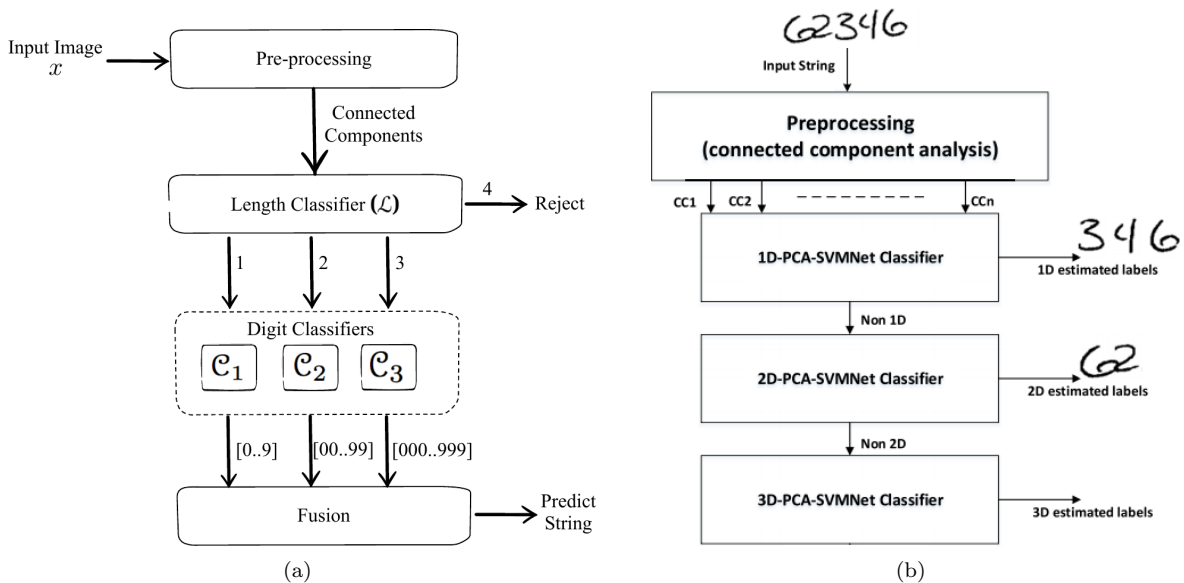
Input Image
$x$

Pre-processing

Connected Components

Length Classifier $(\mathcal{L})$

4

Reject

1

2

3

Digit Classifiers

$\mathcal{C}_1$

$\mathcal{C}_2$

$\mathcal{C}_3$

[0..9]

[00..99]

[000..999]

Fusion

Predict String

(a)

62346

Input String

Preprocessing
(connected component analysis)

CC1

CC2

CCn

1D-PCA-SVMNet Classifier

346

1D estimated labels

Non 1D

2D-PCA-SVMNet Classifier

62

2D estimated labels

Non 2D

3D-PCA-SVMNet Classifier

3D estimated labels

(b)